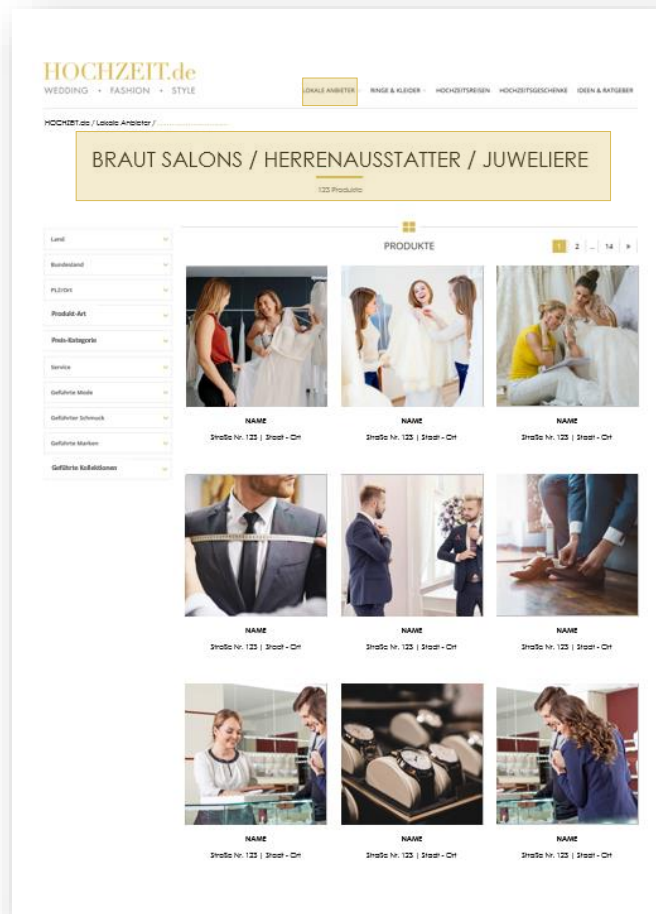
HOCHZEIT.de
WEDDING • FASHION • STYLE

LOKALE ANBIETER
RINGE & KLEIDER
HOCHZEITSREISEN
HOCHZEITSGESCHENKE
IDEEN & RATGEBER

HOCHZEIT.de / Lokale Anbieter / ...........................

BRAUT SALONS / HERRENAUSSTATTER / JUWELIERE

123 Produkte

Land
Bundesland
PLZ/Ort
Produkt-Art
Preis-Kategorie
Service
Geführte Mode
Geführter Schmuck
Geführte Marken
Geführte Kollektionen

PRODUKTE

1 2 ... 14 »

NAME
Straße Nr. 123 | Staat - Ort

NAME
Straße Nr. 123 | Staat - Ort

NAME
Straße Nr. 123 | Staat - Ort

NAME
Straße Nr. 123 | Staat - Ort

NAME
Straße Nr. 123 | Staat - Ort

NAME
Straße Nr. 123 | Staat - Ort

NAME
Straße Nr. 123 | Staat - Ort

NAME
Straße Nr. 123 | Staat - Ort

NAME
Straße Nr. 123 | Staat - Ort